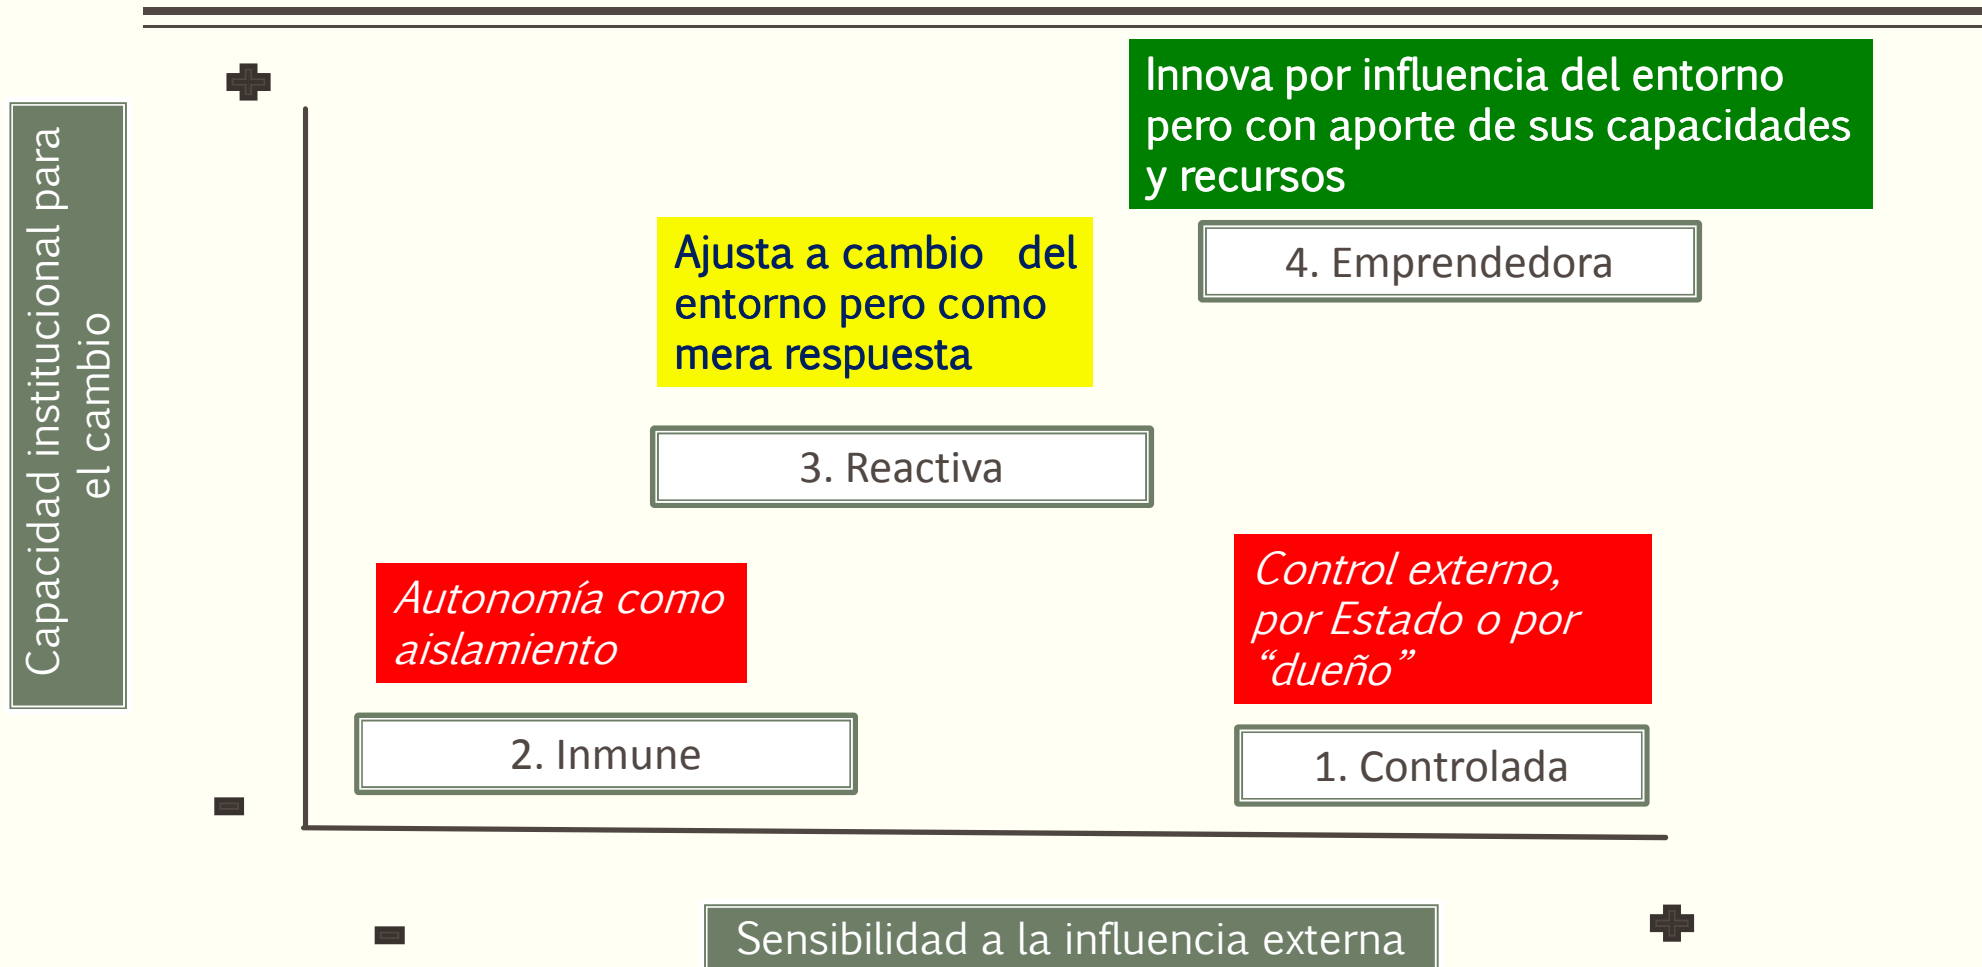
Capacidad institucional para el cambio

Innova por influencia del entorno pero con aporte de sus capacidades y recursos

Ajusta a cambio del entorno pero como mera respuesta

4. Emprendedora

3. Reactiva

Autonomía como aislamiento

Control externo, por Estado o por “dueño”

2. Inmune

1. Controlada

Sensibilidad a la influencia externa